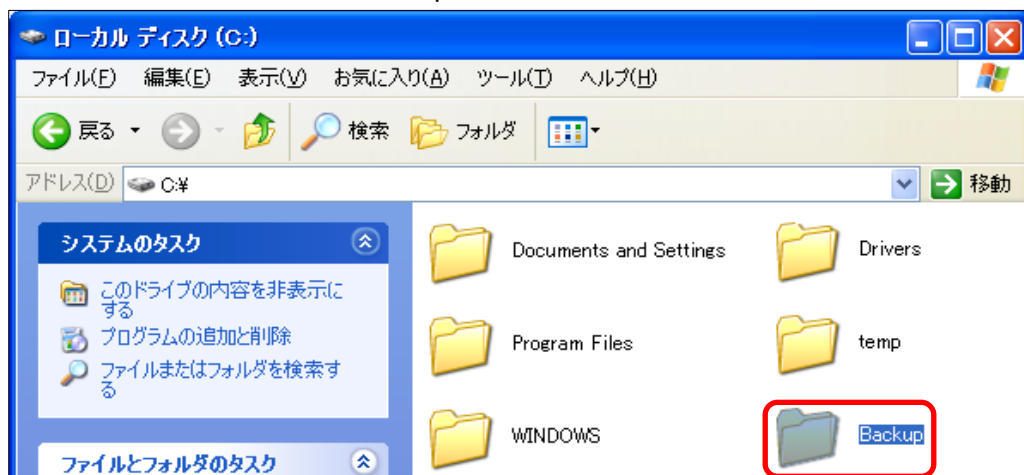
ローカル ディスク (C:)

ファイル(F) 編集(E) 表示(V) お気に入り(A) ツール(T) ヘルプ(H)

戻る 検索 フォルダ

アドレス(D) C:¥ 移動

システムのタスク

このドライブの内容を非表示にする

プログラムの追加と削除

ファイルまたはフォルダを検索する

ファイルとフォルダのタスク

Documents and Settings

Drivers

Program Files

temp

WINDOWS

Backup